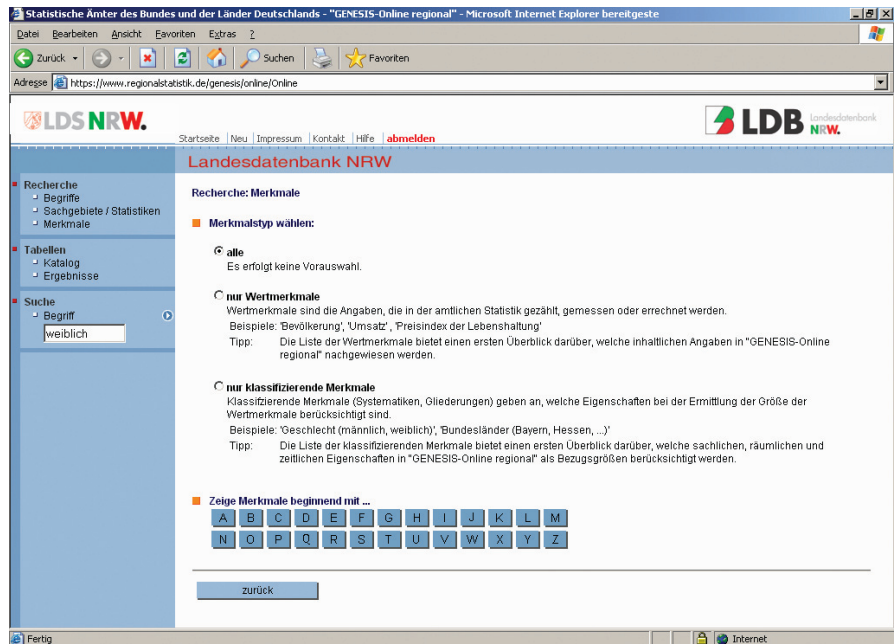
Statistische Ämter des Bundes und der Länder Deutschlands - "GENESIS-Online regional" - Microsoft Internet Explorer bereitgeste

Datei Bearbeiten Ansicht Favoriten Extras ?

Zurück Suchen Favoriten

Adresse https://www.regionalstatistik.de/genesis/online/Online

LDS NRW.

Startseite | Neu | Impressum | Kontakt | Hilfe | abmelden

LDB Landesdatenbank NRW.

Landesdatenbank NRW

Recherche
Begriffe
Sachgebiete / Statistiken
Merkmale

Tabellen
Katalog
Ergebnisse

Suche
Begriff
weiblich

Recherche: Merkmale

Merkmalstyp wählen:

alle
Es erfolgt keine Vorauswahl.

nur Wertmerkmale
Wertmerkmale sind die Angaben, die in der amtlichen Statistik gezählt, gemessen oder errechnet werden.
Beispiele: 'Bevölkerung', 'Umsatz' , 'Preisindex der Lebenshaltung'
Tipp: Die Liste der Wertmerkmale bietet einen ersten Überblick darüber, welche inhaltlichen Angaben in "GENESIS-Online regional" nachgewiesen werden.

nur klassifizierende Merkmale
Klassifizierende Merkmale (Systematiken, Gliederungen) geben an, welche Eigenschaften bei der Ermittlung der Größe der Wertmerkmale berücksichtigt sind.
Beispiele: 'Geschlecht (männlich, weiblich)', 'Bundesländer (Bayern, Hessen, ...)'
Tipp: Die Liste der klassifizierenden Merkmale bietet einen ersten Überblick darüber, welche sachlichen, räumlichen und zeitlichen Eigenschaften in "GENESIS-Online regional" als Bezugsgrößen berücksichtigt werden.

Zeige Merkmale beginnend mit ...

A B C D E F G H I J K L M
N O P Q R S T U V W X Y Z

zurück

Fertig

Internet